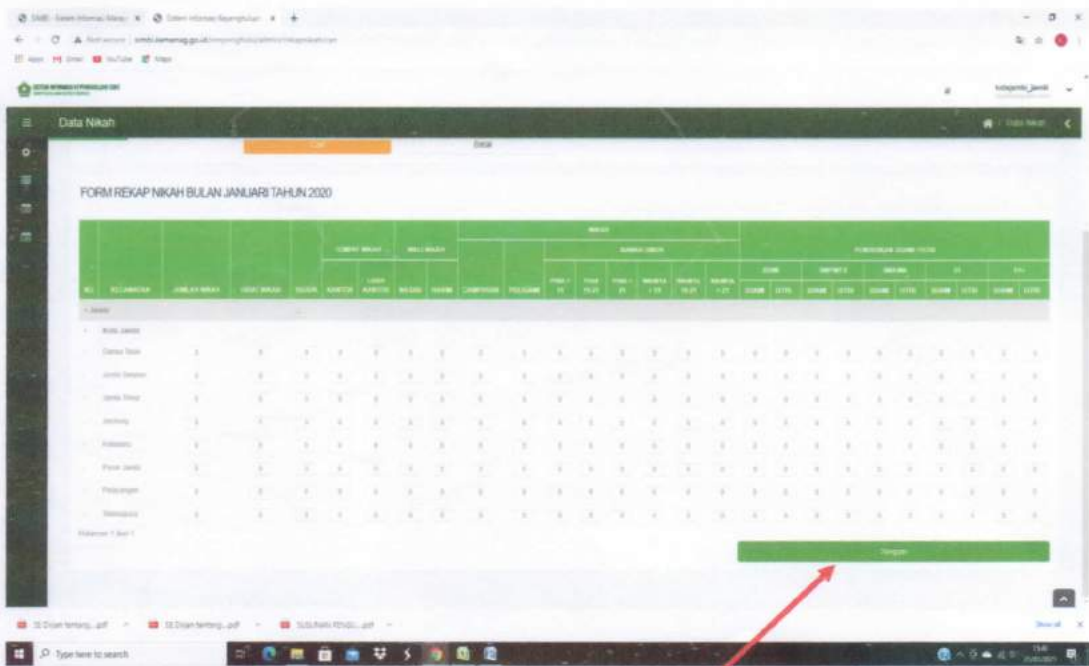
Data Nikah

Excel

FORM REKAP NIKAH BULAN JANUARI TAHUN 2020

| NO | KECAMATAN | JUMLAH NIKAH | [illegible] | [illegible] | KANTOR | LUAR KANTOR | NASAB | HAKIM | CAMPURAN | POLIGAMI | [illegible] | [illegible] | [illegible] | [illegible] | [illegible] | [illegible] | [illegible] | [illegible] | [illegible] | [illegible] | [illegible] | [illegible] | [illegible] | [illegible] | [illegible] | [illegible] |
|---|---|---|---|---|---|---|---|---|---|---|---|---|---|---|---|---|---|---|---|---|---|---|---|---|---|---|
| | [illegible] | | | | | | | | | | | | | | | | | | | | | | | | | |
| | Kota Jambi | | | | | | | | | | | | | | | | | | | | | | | | | |
| | Danau Teluk | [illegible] | | | | | | | | | | | | | | | | | | | | | | | | |
| | Jambi Selatan | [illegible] | | | | | | | | | | | | | | | | | | | | | | | | |
| | Jambi Timur | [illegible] | | | | | | | | | | | | | | | | | | | | | | | | |
| | Jelutung | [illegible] | | | | | | | | | | | | | | | | | | | | | | | | |
| | Kotabaru | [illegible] | | | | | | | | | | | | | | | | | | | | | | | | |
| | Pasar Jambi | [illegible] | | | | | | | | | | | | | | | | | | | | | | | | |
| | Pelayangan | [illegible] | | | | | | | | | | | | | | | | | | | | | | | | |
| | Telanaipura | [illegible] | | | | | | | | | | | | | | | | | | | | | | | | |

Halaman 1 dari 1

Simpan

Type here to search